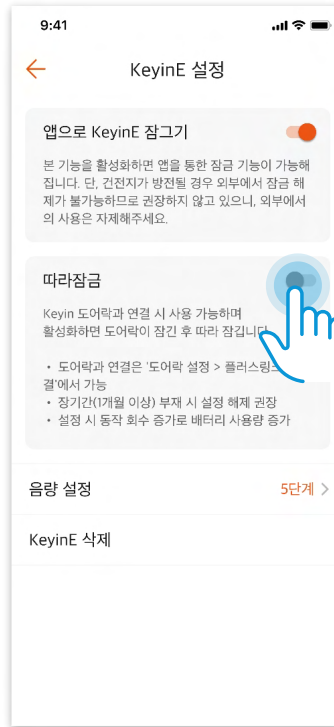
9:41

KeyinE 설정

앱으로 KeyinE 잠그기

본 기능을 활성화하면 앱을 통한 잠금 기능이 가능해집니다. 단, 건전지가 방전될 경우 외부에서 잠금 해제가 불가능하므로 권장하지 않고 있으니, 외부에서의 사용은 자제해주세요.

따라잠금

Keyin 도어락과 연결 시 사용 가능하며 활성화하면 도어락이 잠긴 후 따라 잠깁니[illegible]

• 도어락과 연결은 '도어락 설정 > 플러스링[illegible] 결'에서 가능
• 장기간(1개월 이상) 부재 시 설정 해제 권장
• 설정 시 동작 회수 증가로 배터리 사용량 증가

음량 설정

5단계

KeyinE 삭제